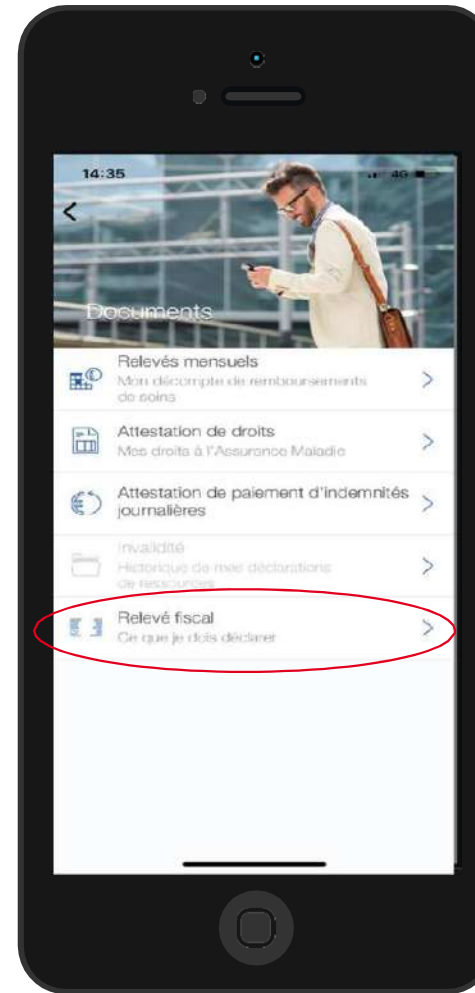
14:35

4G

<

Documents

Relevés mensuels
Mon décompte de remboursements de soins

>

Attestation de droits
Mes droits à l'Assurance Maladie

>

Attestation de paiement d'indemnités journalières

>

Invalidité
Historique de mes déclarations de ressources

>

Relevé fiscal
Ce que je dois déclarer

>